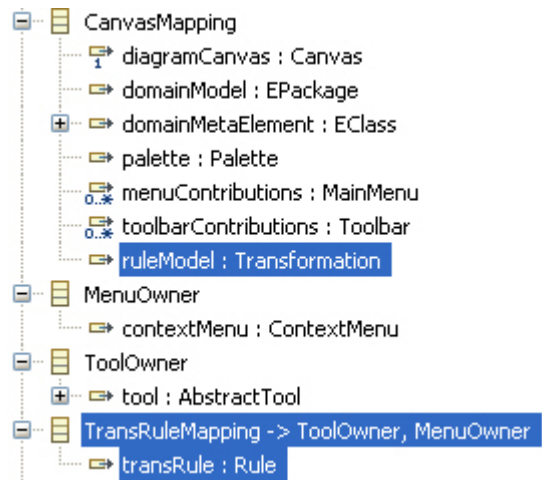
CanvasMapping
1 diagramCanvas : Canvas
domainModel : EPackage
domainMetaElement : EClass
palette : Palette
0..* menuContributions : MainMenu
0..* toolbarContributions : Toolbar
ruleModel : Transformation
MenuOwner
contextMenu : ContextMenu
ToolOwner
tool : AbstractTool
TransRuleMapping -> ToolOwner, MenuOwner
transRule : Rule